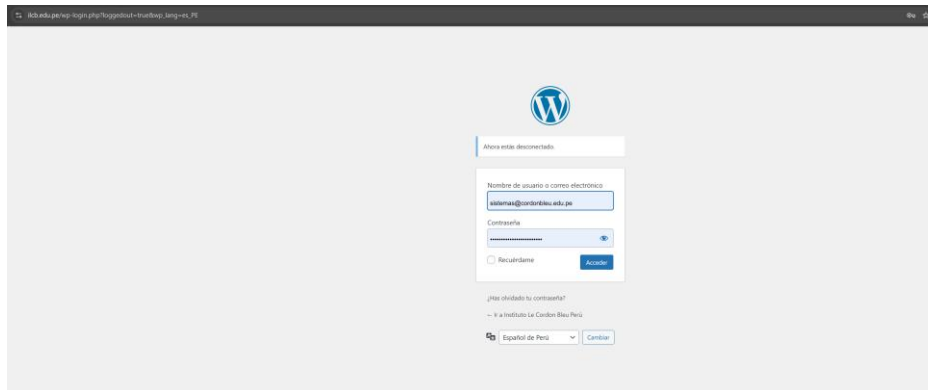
ilcb.edu.pe/wp-login.php?loggedout=true&wp_lang=es_PE

Ahora estás desconectado.

Nombre de usuario o correo electrónico

sistemas@cordonbleu.edu.pe

Contraseña

••••••••••••••••••••••

Recuérdame

Acceder

¿Has olvidado tu contraseña?

← Ir a Instituto Le Cordon Bleu Perú

Español de Perú

Cambiar